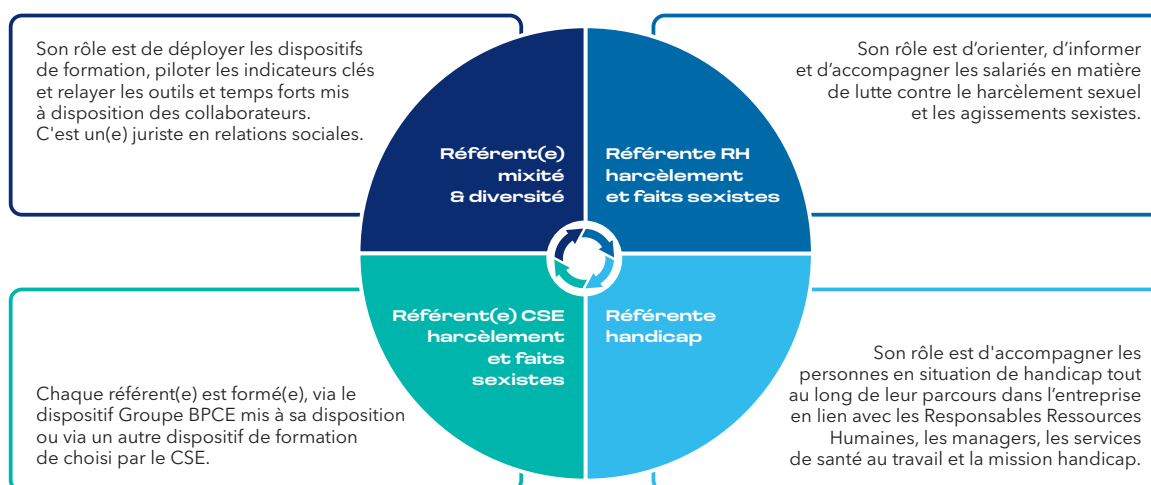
Son rôle est de déployer les dispositifs de formation, piloter les indicateurs clés et relayer les outils et temps forts mis à disposition des collaborateurs.
C'est un(e) juriste en relations sociales.

Référent(e) mixité & diversité

Référente RH harcèlement et faits sexistes

Son rôle est d'orienter, d'informer et d'accompagner les salariés en matière de lutte contre le harcèlement sexuel et les agissements sexistes.

Référent(e) CSE harcèlement et faits sexistes

Référente handicap

Chaque référent(e) est formé(e), via le dispositif Groupe BPCE mis à sa disposition ou via un autre dispositif de formation de choisi par le CSE.

Son rôle est d'accompagner les personnes en situation de handicap tout au long de leur parcours dans l'entreprise en lien avec les Responsables Ressources Humaines, les managers, les services de santé au travail et la mission handicap.